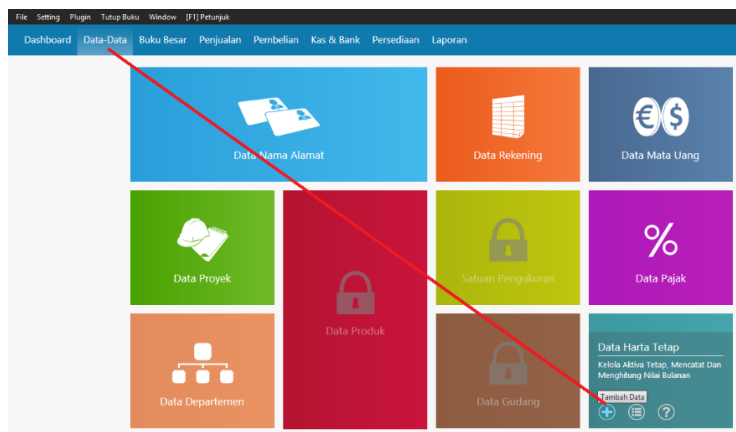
File Setting Plugin Tutup Buku Window [F1] Petunjuk

Dashboard Data-Data Buku Besar Penjualan Pembelian Kas & Bank Persediaan Laporan

Data Nama Alamat

Data Rekening

Data Mata Uang

Data Proyek

Data Produk

Satuan Pengukuran

Data Pajak

Data Departemen

Data Gudang

Data Harta Tetap

Kelola Aktiva Tetap, Mencatat Dan Menghitung Nilai Bulanan

Tambah Data